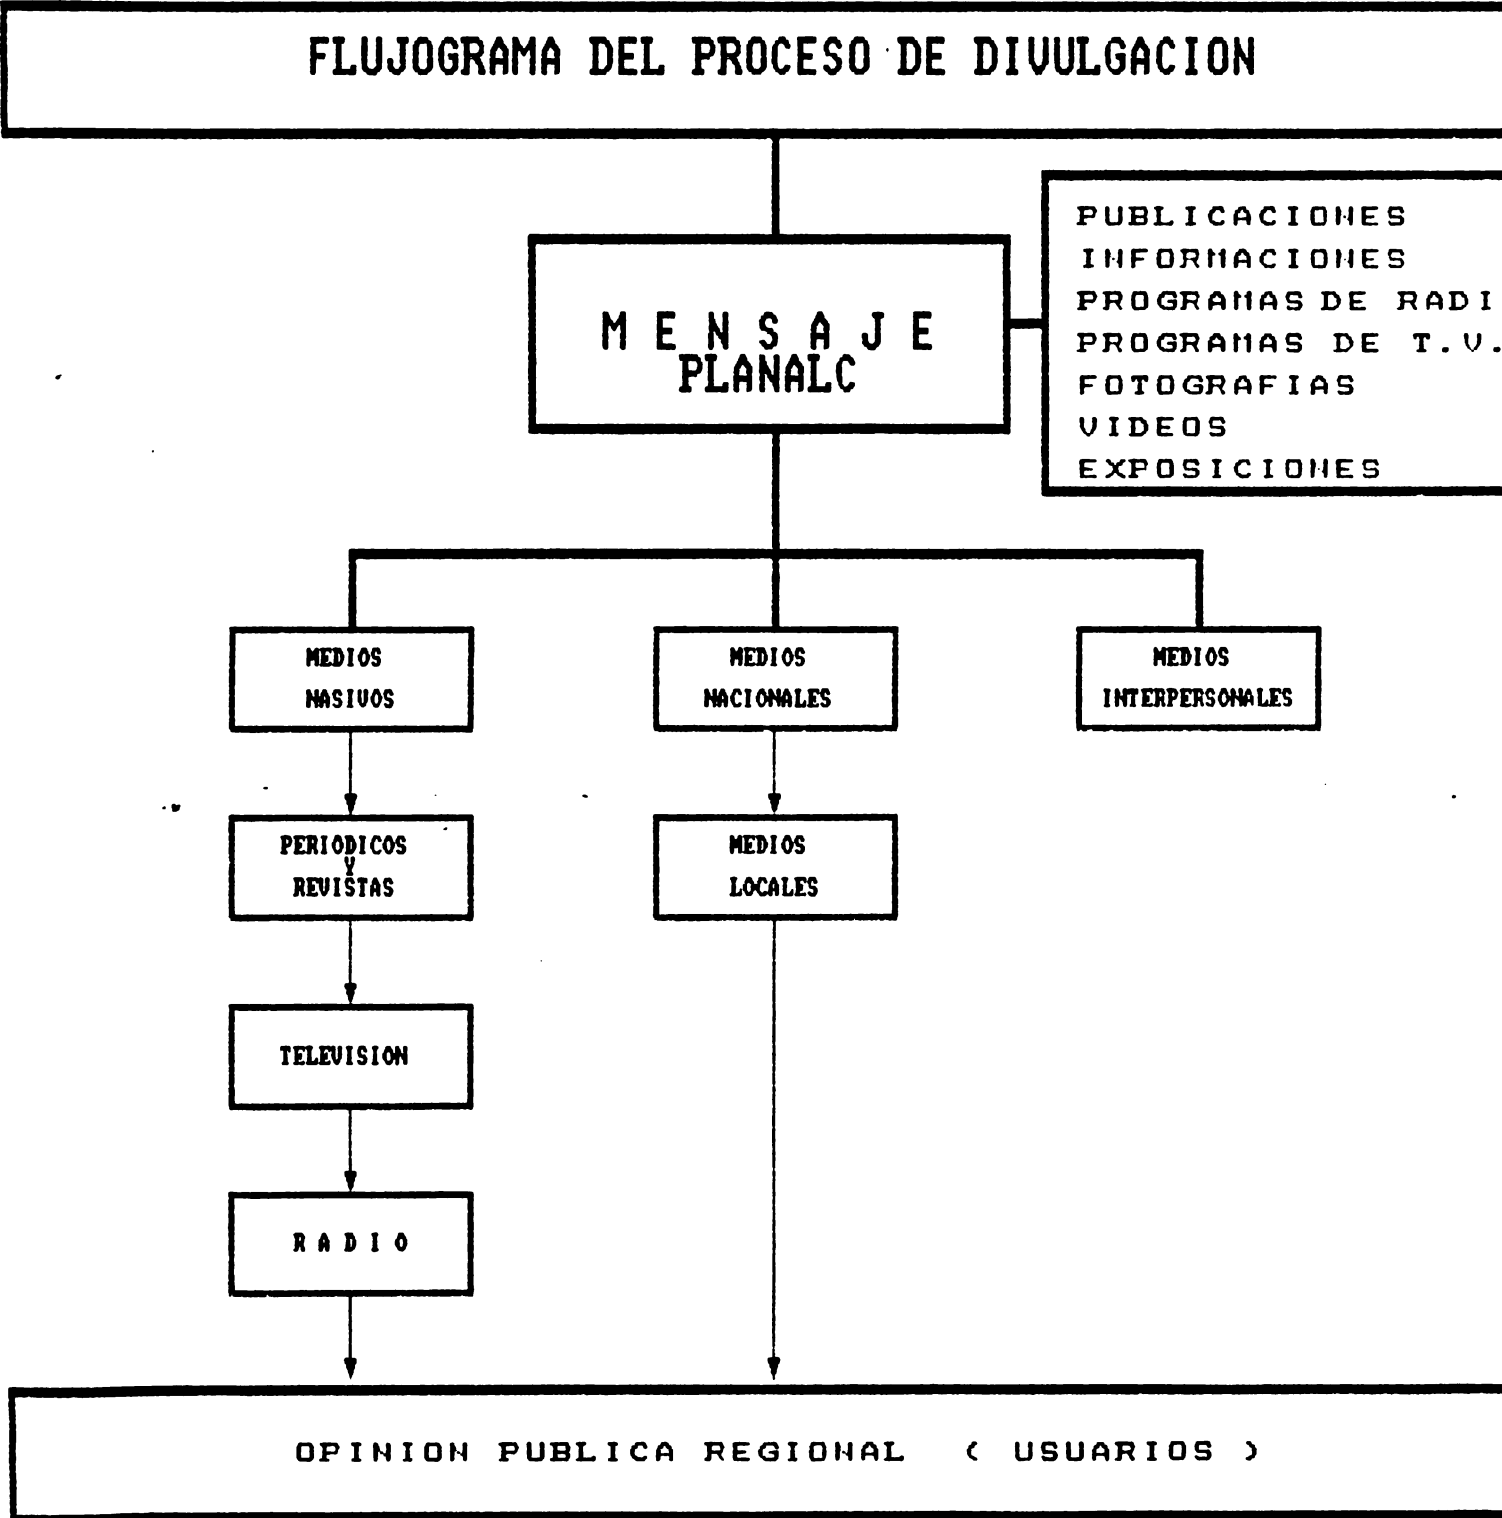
FLUJOGRAMA DEL PROCESO DE DIVULGACION

MENSAJE
PLANALC

PUBLICACIONES
INFORMACIONES
PROGRAMAS DE RADI
PROGRAMAS DE T.V.
FOTOGRAFIAS
VIDEOS
EXPOSICIONES

MEDIOS MASIVOS

MEDIOS NACIONALES

MEDIOS INTERPERSONALES

PERIODICOS Y REVISTAS

MEDIOS LOCALES

TELEVISION

RADIO

OPINION PUBLICA REGIONAL ( USUARIOS )